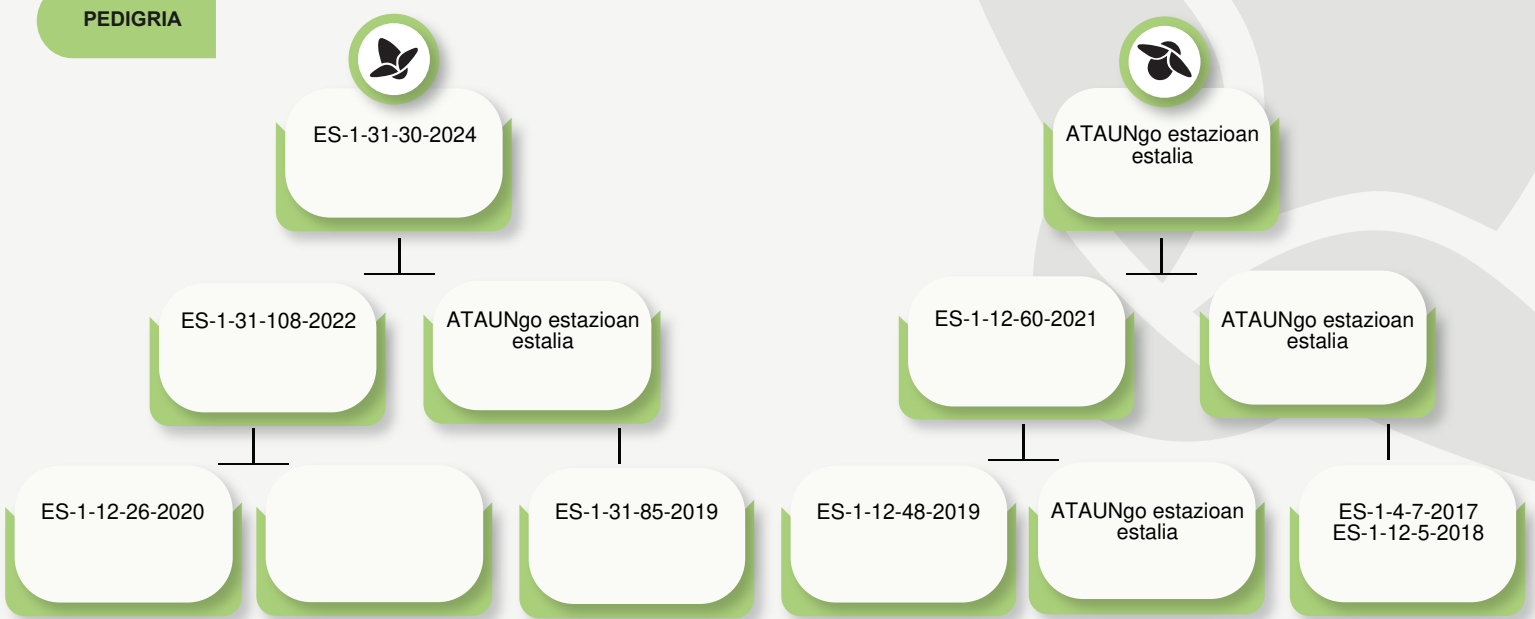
PEDIGRIA

ES-1-31-30-2024

ATAUNgo estazioan estalia

ES-1-31-108-2022

ATAUNgo estazioan estalia

ES-1-12-60-2021

ATAUNgo estazioan estalia

ES-1-12-26-2020

ES-1-31-85-2019

ES-1-12-48-2019

ATAUNgo estazioan estalia

ES-1-4-7-2017
ES-1-12-5-2018